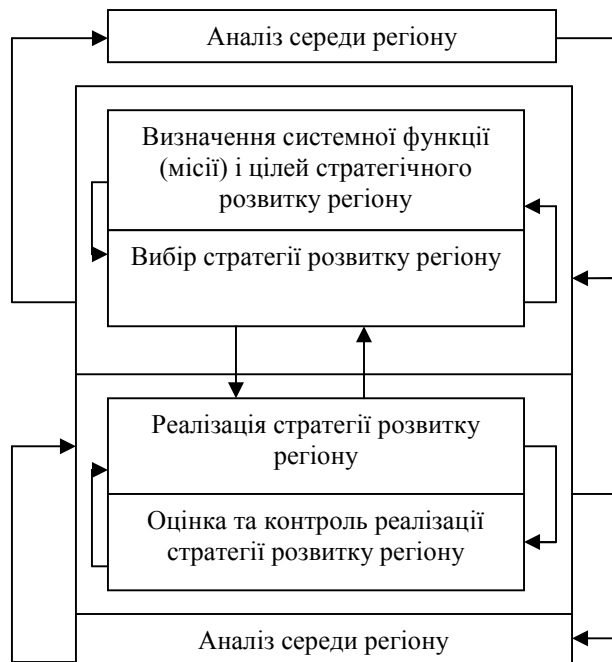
Аналіз середи регіону

Визначення системної функції (місії) і цілей стратегічного розвитку регіону

Вибір стратегії розвитку регіону

Реалізація стратегії розвитку регіону

Оцінка та контроль реалізації стратегії розвитку регіону

Аналіз середи регіону